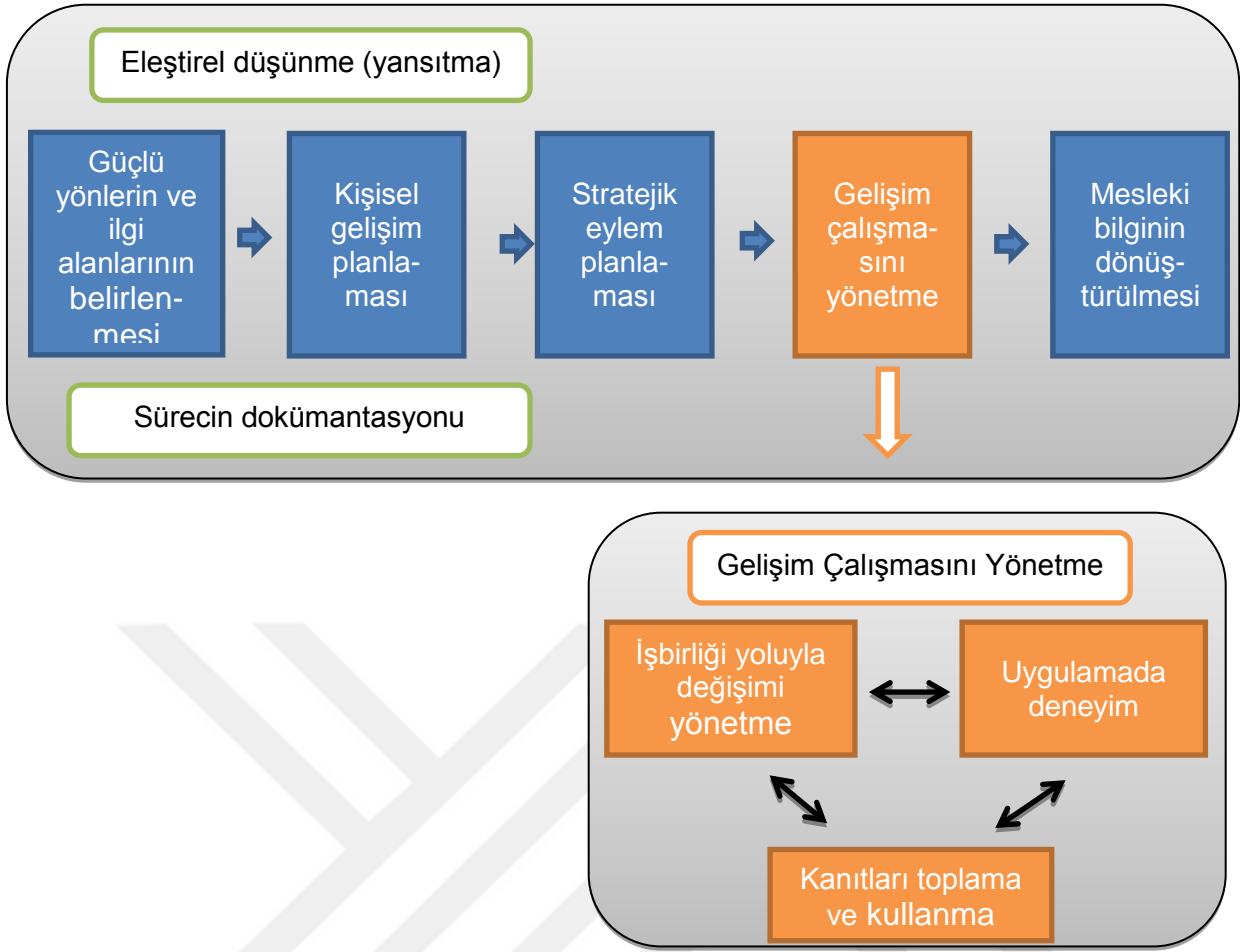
Eleştirel düşünme (yansıtma)

Güçlü yönlerin ve ilgi alanlarının belirlenmesi

Kişisel gelişim planlaması

Stratejik eylem planlaması

Gelişim çalışmasını yönetme

Mesleki bilginin dönüştürülmesi

Sürecin dokümantasyonu

Gelişim Çalışmasını Yönetme

İşbirliği yoluyla değişimi yönetme

Uygulamada deneyim

Kanıtları toplama ve kullanma